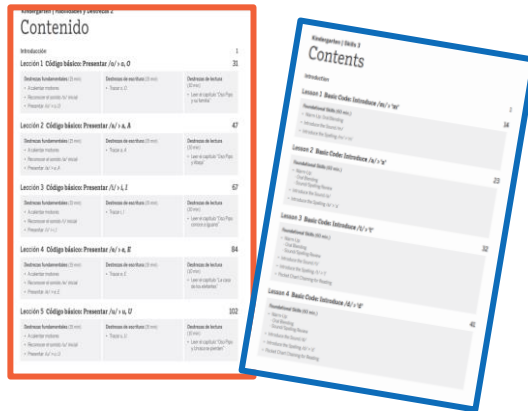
Kindergarten | Habilidades y Destrezas 2

Contenido

Introducción 1

Lección 1 Código básico: Presentar /o/ > o, O 31

| Destrezas fundamentales (5 min) | Destrezas de escritura (5 min) | Destrezas de lectura (10 min) |
|---|---|---|
| • Aclarar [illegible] • Reconocer el sonido /o/ inicial • Presentar /o/ > o, O | • Trazar o, O | • Leer el capítulo "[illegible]" |

Lección 2 Código básico: Presentar /a/ > a, A 47

| Destrezas fundamentales (5 min) | Destrezas de escritura (5 min) | Destrezas de lectura (10 min) |
|---|---|---|
| • Aclarar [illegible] • Reconocer el sonido /a/ inicial • Presentar /a/ > a, A | • Trazar a, A | • Leer el capítulo "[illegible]" |

Lección 3 Código básico: Presentar /i/ > i, I 67

| Destrezas fundamentales (5 min) | Destrezas de escritura (5 min) | Destrezas de lectura (10 min) |
|---|---|---|
| • Aclarar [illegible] • Reconocer el sonido /i/ inicial • Presentar /i/ > i, I | • Trazar i, I | • Leer el capítulo "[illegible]" |

Lección 4 Código básico: Presentar /e/ > e, E 84

| Destrezas fundamentales (5 min) | Destrezas de escritura (5 min) | Destrezas de lectura (10 min) |
|---|---|---|
| • Aclarar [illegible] • Reconocer el sonido /e/ inicial • Presentar /e/ > e, E | • Trazar e, E | • Leer el capítulo "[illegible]" |

Lección 5 Código básico: Presentar /u/ > u, U 102

| Destrezas fundamentales (5 min) | Destrezas de escritura (5 min) | Destrezas de lectura (10 min) |
|---|---|---|
| • Aclarar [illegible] • Reconocer el sonido /u/ inicial • Presentar /u/ > u, U | • Trazar u, U | • Leer el capítulo "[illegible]" |

Kindergarten | Skills 3

Contents

Introduction 1

Lesson 1 Basic Code: Introduce /m/ > 'm' 14

Foundational Skills (40 min.)
• Warm-Up: Oral Blending
• Introduce the Sound /m/
• Introduce the Spelling /m/ > 'm'

Lesson 2 Basic Code: Introduce /s/ > 's' 23

Foundational Skills (40 min.)
• Warm-Up
• Oral Blending
• Sound Spelling Review
• Introduce the Sound /s/
• Introduce the Spelling /s/ > 's'

Lesson 3 Basic Code: Introduce /t/ > 't' 32

Foundational Skills (40 min.)
• Warm-Up
• Oral Blending
• Sound Spelling Review
• Introduce the Sound /t/
• Introduce the Spelling /t/ > 't'
• Pocket Chart Chaining for Reading

Lesson 4 Basic Code: Introduce /d/ > 'd' 41

Foundational Skills (40 min.)
• Warm-Up
• Oral Blending
• Sound Spelling Review
• Introduce the Sound /d/
• Introduce the Spelling /d/ > 'd'
• Pocket Chart Chaining for Reading